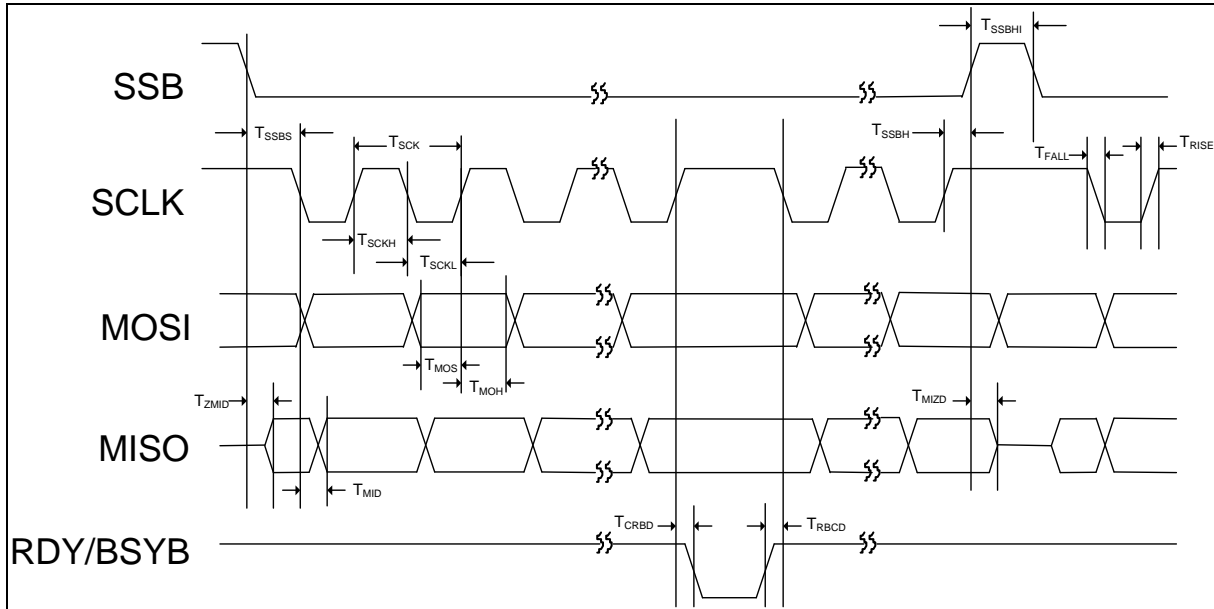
$T_{SSBHI}$

SSB

$T_{SSBS}$

$T_{SCK}$

$T_{SSBH}$

$T_{FALL}$

$T_{RISE}$

SCLK

$T_{SCKH}$

$T_{SCKL}$

MOSI

$T_{MOS}$

$T_{MOH}$

$T_{ZMID}$

$T_{MIZD}$

MISO

$T_{MID}$

$T_{CRBD}$

$T_{RBCD}$

RDY/BSYB